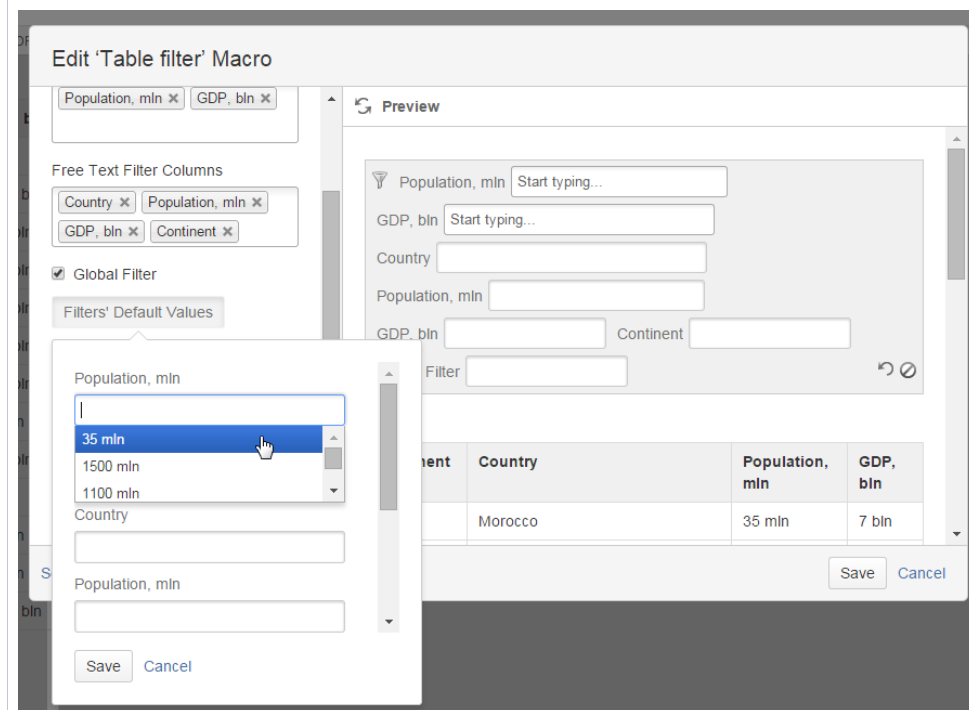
Edit 'Table filter' Macro

Population, mln ✕ GDP, bln ✕

Free Text Filter Columns

Country ✕ Population, mln ✕ GDP, bln ✕ Continent ✕

Global Filter

Filters' Default Values

Population, mln

35 mln
1500 mln
1100 mln

Country

Population, mln

Save Cancel

Preview

Population, mln Start typing...

GDP, bln Start typing...

Country

Population, mln

GDP, bln

Continent

Filter

| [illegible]nent | Country | Population, mln | GDP, bln |
|---|---|---|---|
| | Morocco | 35 mln | 7 bln |

Save Cancel